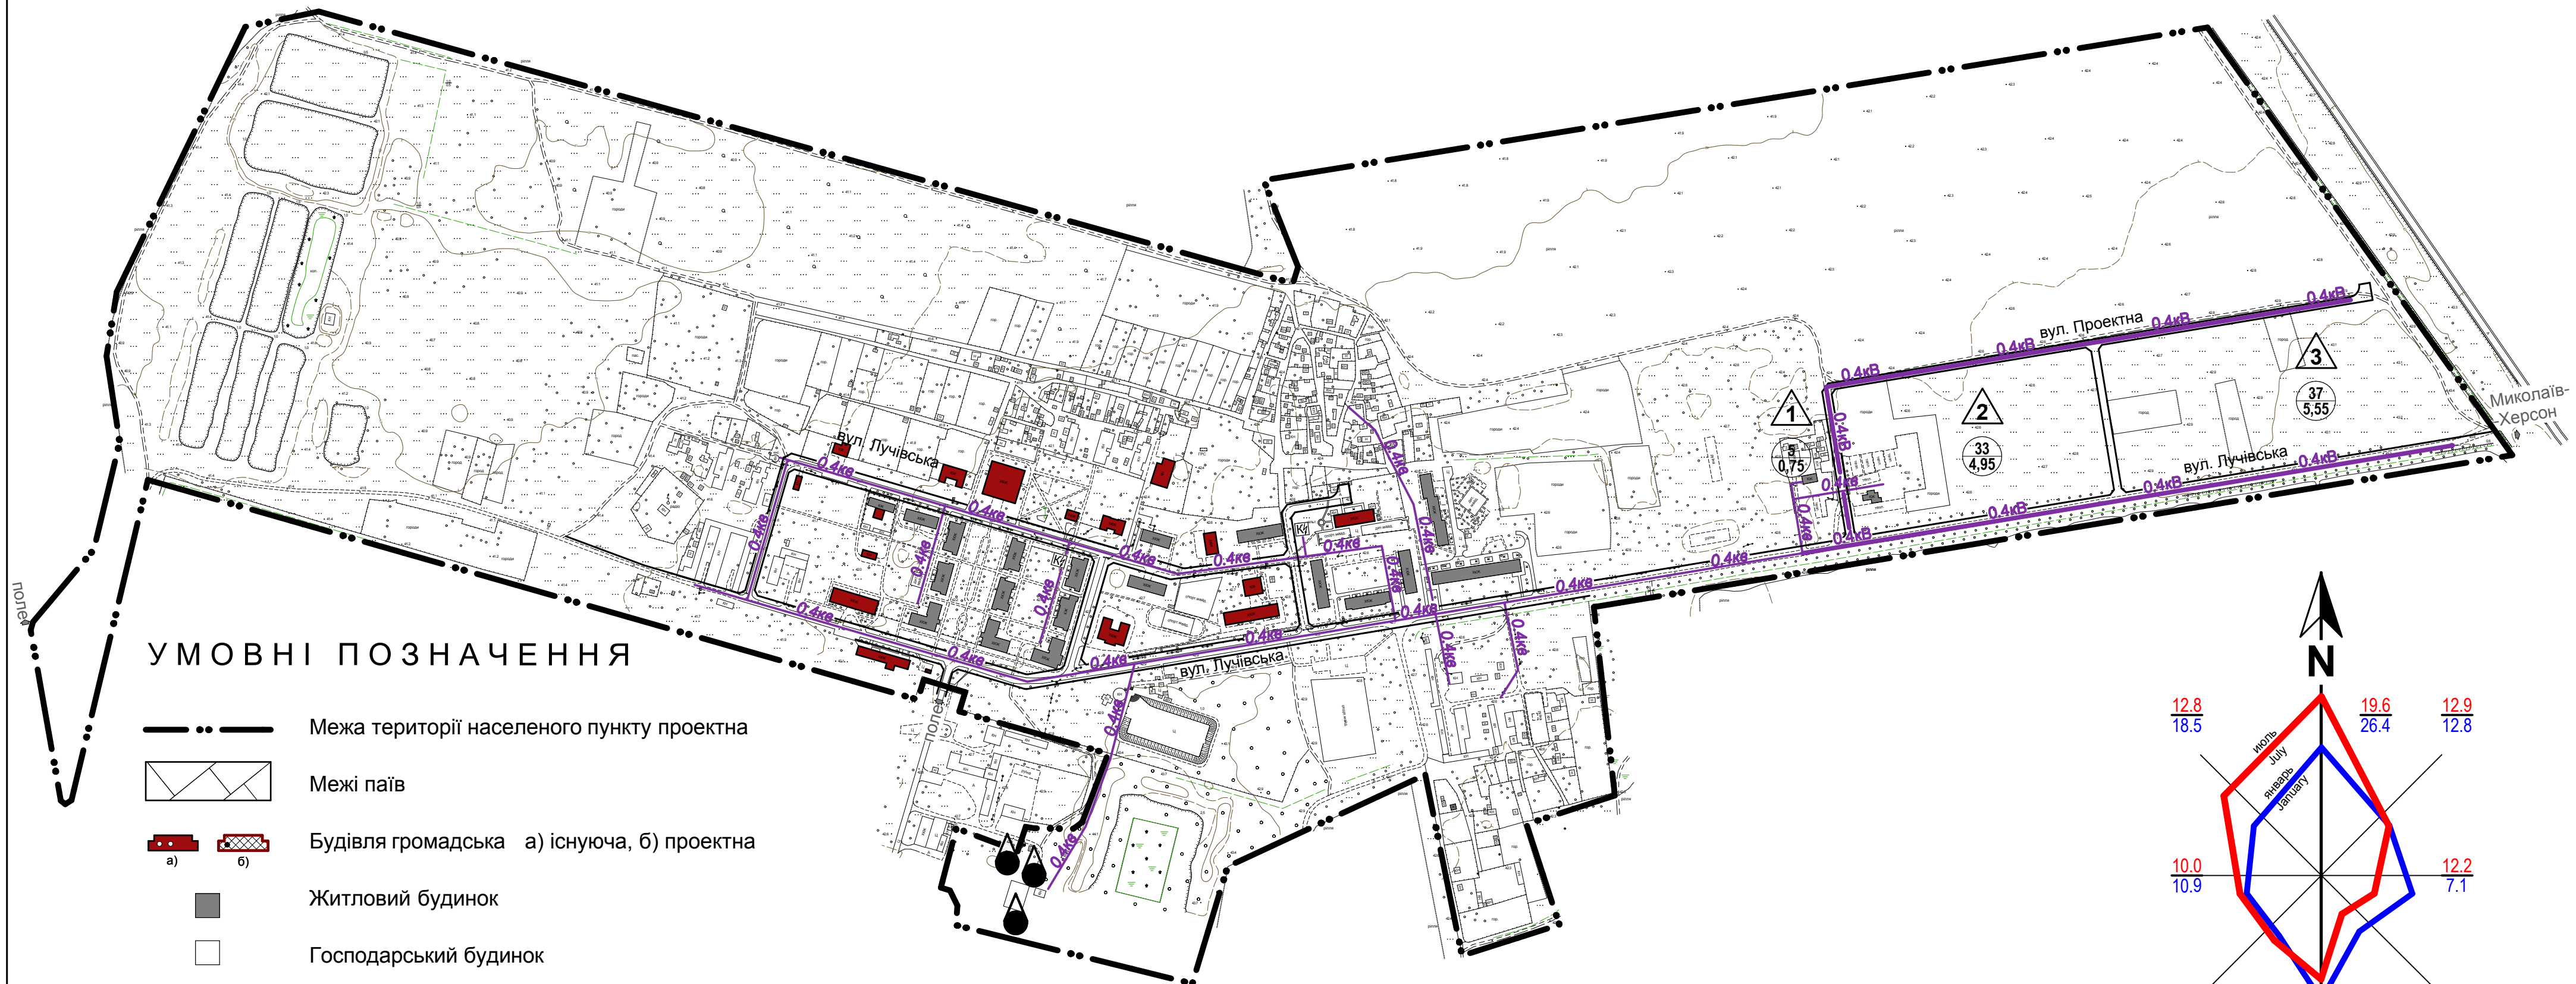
вул. Лучівська
вул. Проектна
вул. Лучівська
вул. Лучівська
0.4кв
0.4кв
0.4кв
0.4кв
0.4кв
0.4кв
0.4кв
0.4кв
0.4кв
0.4кв
0.4кв
0.4кв
0.4кв
0.4кв
0.4кв
0.4кв
0.4кв
0.4кв
0.4кВ
0.4кВ
0.4кВ
0.4кВ
0.4кВ
0.4кВ
0.4кВ
0.4кВ
0.4кВ
0.4кВ
0.4кВ
1
9
0,75
2
33
4,95
3
37
5,55
Миколаїв-Херсон
поле
поле

УМОВНІ ПОЗНАЧЕННЯ

Межа території населеного пункту проектна

Межі паїв

Будівля громадська а) існуюча, б) проектна
а)
б)

Житловий будинок

Господарський будинок

N
12.8
18.5
19.6
26.4
12.9
12.8
10.0
10.9
12.2
7.1
июль
July
январь
January